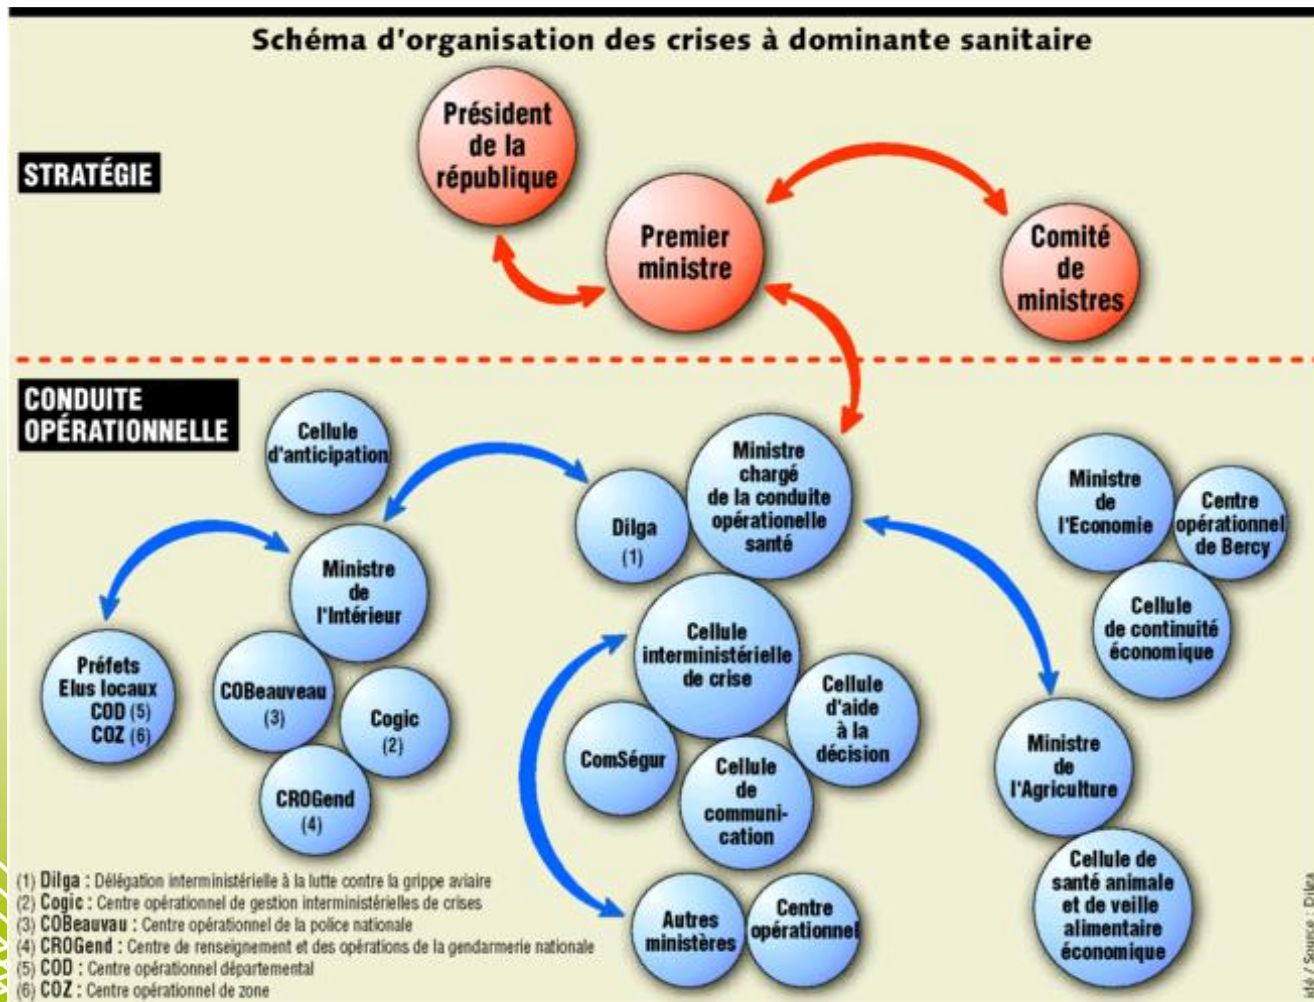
Schéma d'organisation des crises à dominante sanitaire

STRATÉGIE

Président de la république

Premier ministre

Comité de ministres

CONDUITE OPÉRATIONNELLE

Cellule d'anticipation

Dilga (1)

Ministre chargé de la conduite opérationelle santé

Ministre de l'Economie

Centre opérationnel de Bercy

Cellule de continuité économique

Ministre de l'Intérieur

Préfets Elus locaux COD (5) COZ (6)

COBeauveau (3)

Cogic (2)

CROGend (4)

Cellule interministérielle de crise

Cellule d'aide à la décision

ComSégur

Cellule de communication

Ministre de l'Agriculture

Cellule de santé animale et de veille alimentaire économique

Autres ministères

Centre opérationnel

(1) Dilga : Délégation interministérielle à la lutte contre la grippe aviaire
(2) Cogic : Centre opérationnel de gestion interministérielles de crises
(3) COBeauvau : Centre opérationnel de la police nationale
(4) CROGend : Centre de renseignement et des opérations de la gendarmerie nationale
(5) COD : Centre opérationnel départemental
(6) COZ : Centre opérationnel de zone

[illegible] / Source : Dilga